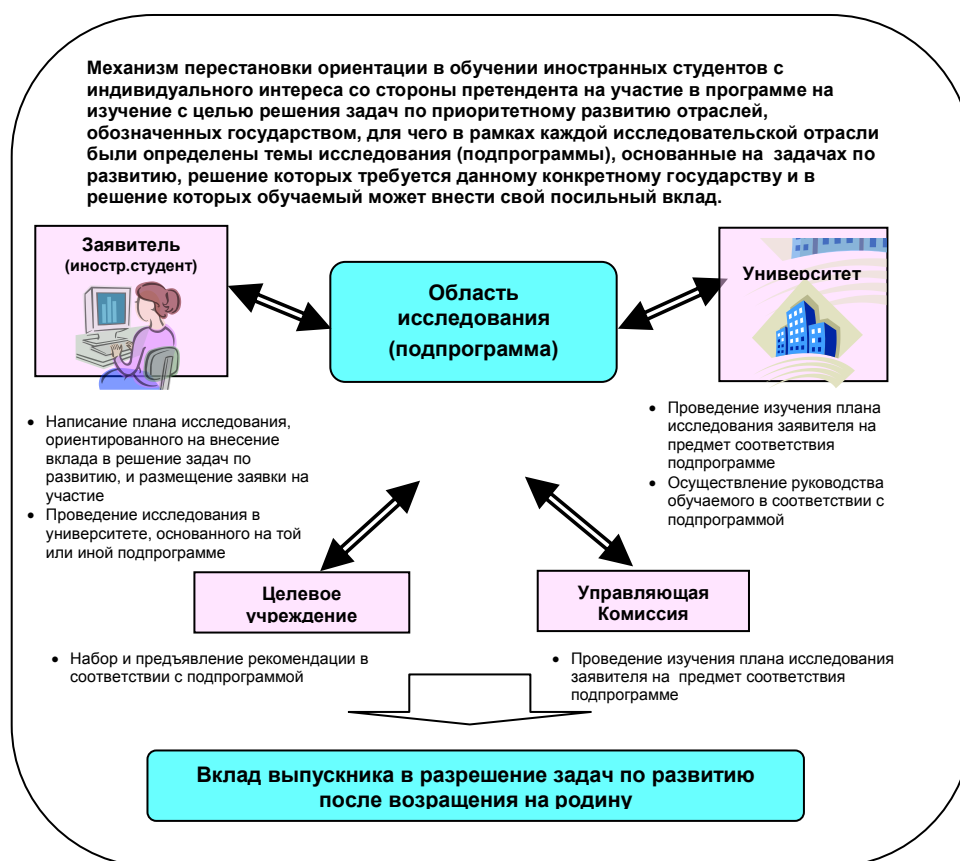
Механизм перестановки ориентации в обучении иностранных студентов с индивидуального интереса со стороны претендента на участие в программе на изучение с целью решения задач по приоритетному развитию отраслей, обозначенных государством, для чего в рамках каждой исследовательской отрасли были определены темы исследования (подпрограммы), основанные на задачах по развитию, решение которых требуется данному конкретному государству и в решение которых обучаемый может внести свой посильный вклад.

Заявитель (иностр.студент)

Область исследования (подпрограмма)

Университет

- Написание плана исследования, ориентированного на внесение вклада в решение задач по развитию, и размещение заявки на участие
- Проведение исследования в университете, основанного на той или иной подпрограмме

- Проведение изучения плана исследования заявителя на предмет соответствия подпрограмме
- Осуществление руководства обучаемого в соответствии с подпрограммой

Целевое учреждение

Управляющая Комиссия

- Набор и предъявление рекомендации в соответствии с подпрограммой

- Проведение изучения плана исследования заявителя на предмет соответствия подпрограмме

Вклад выпускника в разрешение задач по развитию после возращения на родину